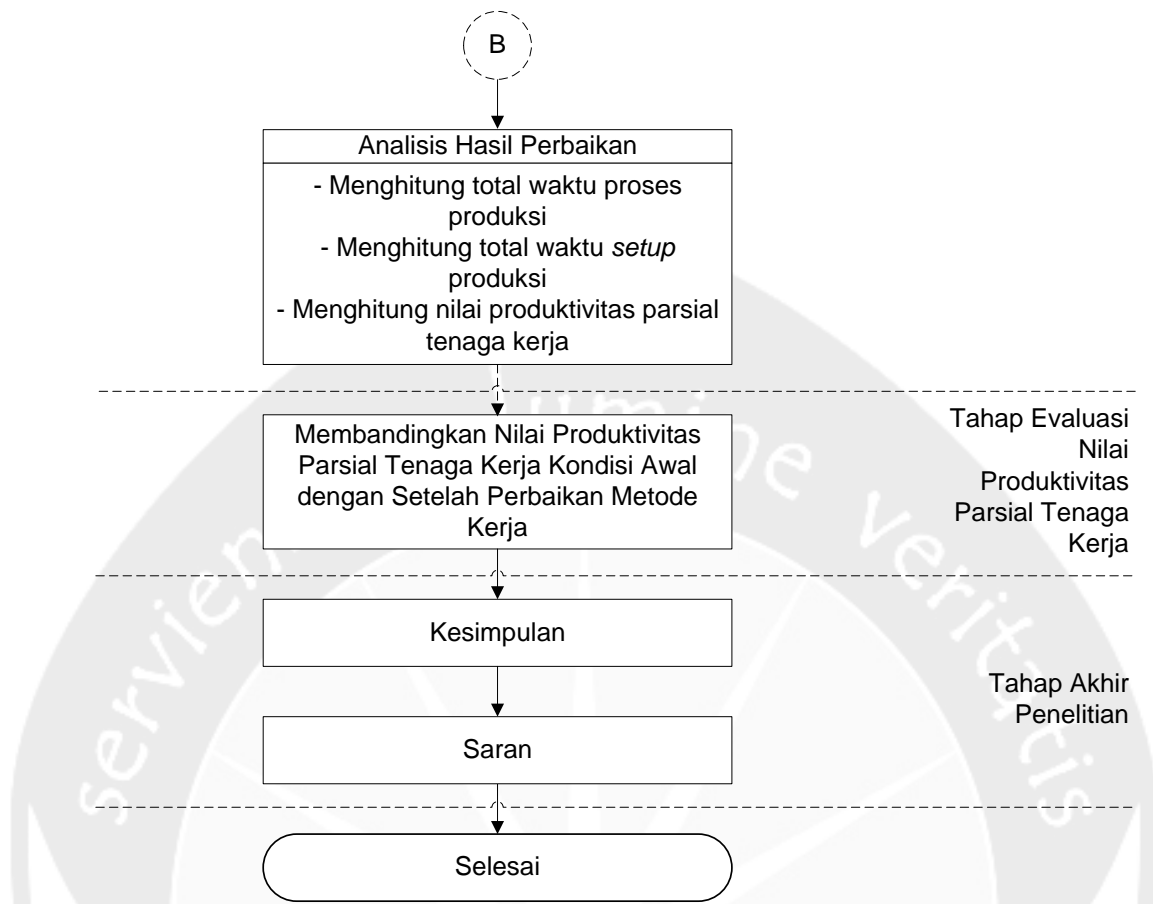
B

Analisis Hasil Perbaikan

- Menghitung total waktu proses produksi
- Menghitung total waktu *setup* produksi
- Menghitung nilai produktivitas parsial tenaga kerja

Membandingkan Nilai Produktivitas Parsial Tenaga Kerja Kondisi Awal dengan Setelah Perbaikan Metode Kerja

Tahap Evaluasi Nilai Produktivitas Parsial Tenaga Kerja

Kesimpulan

Saran

Tahap Akhir Penelitian

Selesai

serviens in lumine veritatis